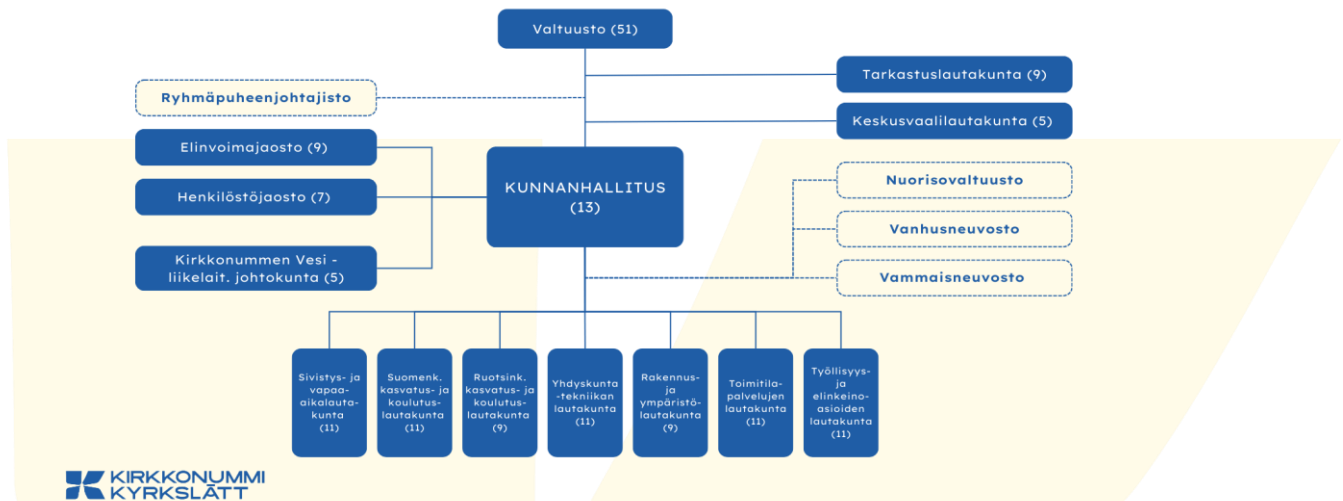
Valtuusto (51)

Tarkastuslautakunta (9)

Ryhmäpuheenjohtajisto

Keskusvaalilautakunta (5)

Elinvoimajaosto (9)

Henkilöstöjaosto (7)

Kirkkonummen Vesi - liikelait. johtokunta (5)

KUNNANHALLITUS (13)

Nuorisovaltuusto

Vanhusneuvosto

Vammaisneuvosto

Sivistys- ja vapaa-aikalautakunta (11)

Suomenk. kasvatus- ja koulutuslautakunta (11)

Ruotsink. kasvatus- ja koulutuslautakunta (9)

Yhdyskunta-tekniikan lautakunta (11)

Rakennus- ja ympäristölautakunta (9)

Toimitilapalvelujen lautakunta (11)

Työllisyys- ja elinkeinoasioiden lautakunta (11)

KIRKKONUMMI KYRKSLÄTT